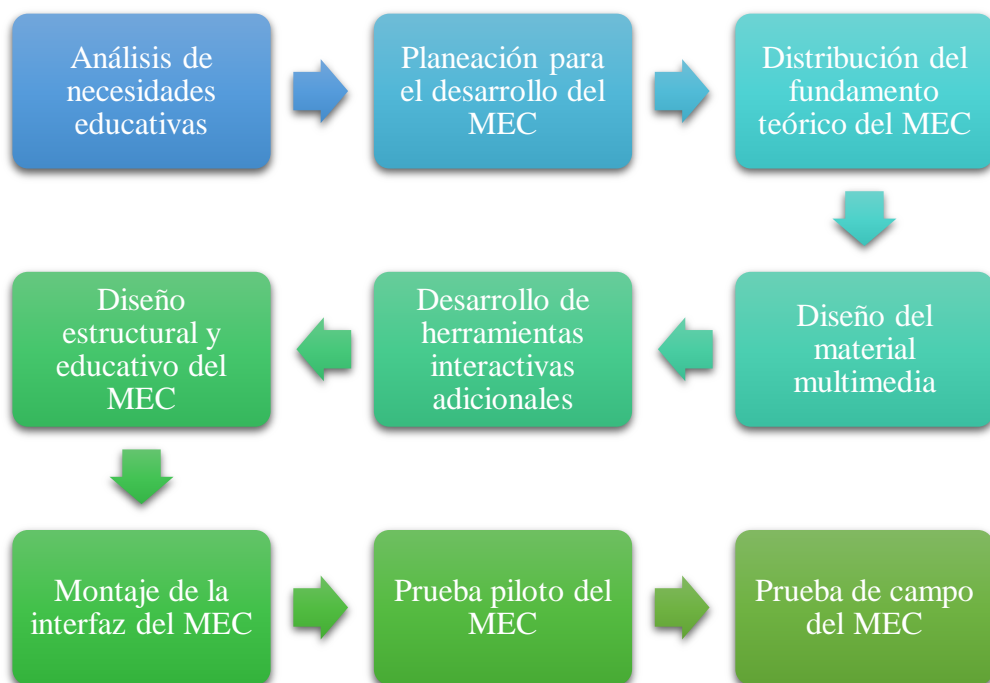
Análisis de necesidades educativas

Planeación para el desarrollo del MEC

Distribución del fundamento teórico del MEC

Diseño del material multimedia

Desarrollo de herramientas interactivas adicionales

Diseño estructural y educativo del MEC

Montaje de la interfaz del MEC

Prueba piloto del MEC

Prueba de campo del MEC